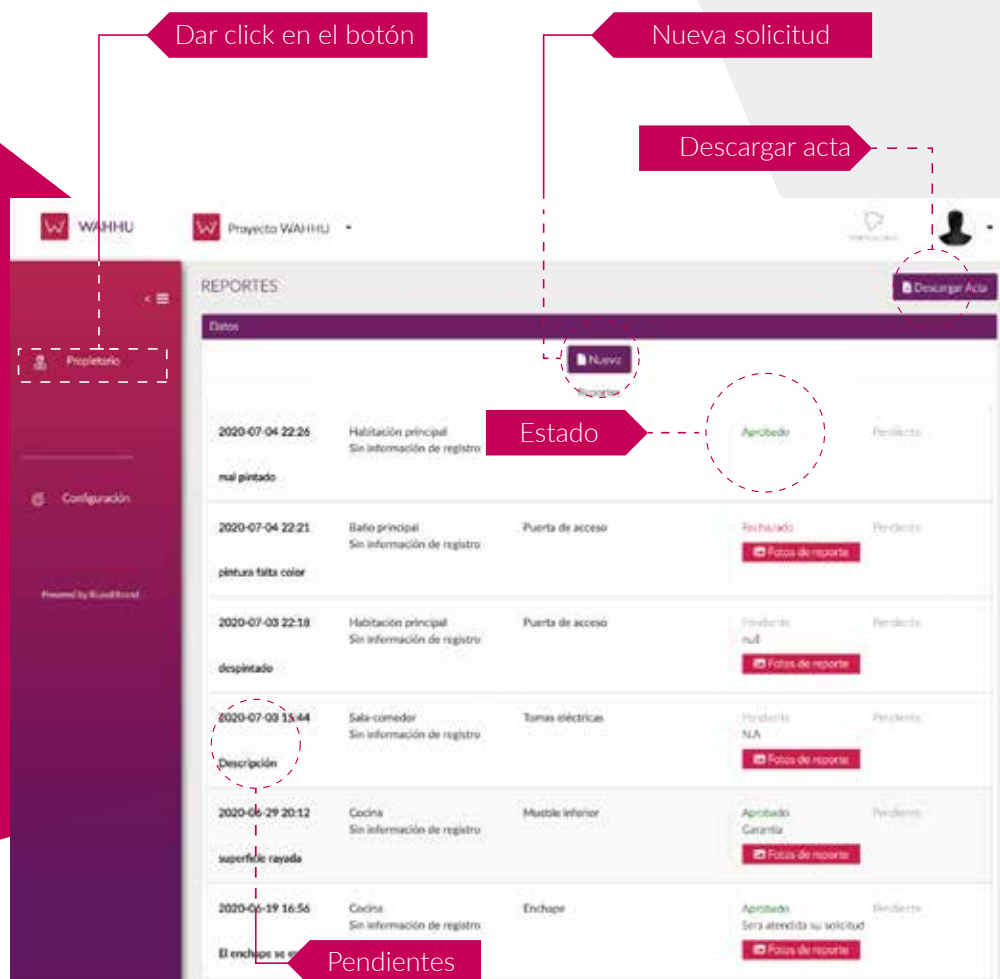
Dar click en el botón

Nueva solicitud

Descargar acta

WAHHU

Proyecto WAHHU

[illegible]

REPORTES

Descargar Acta

Datos

Propietario

Nuevo

Reportes

Configuración

Powered by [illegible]

2020-07-04 22:26
Habitación principal
Sin información de registro
Estado
Aprobado
Pendiente
mal pintado

2020-07-04 22:21
Baño principal
Sin información de registro
Puerta de acceso
Rechazado
Pendiente
Fotos de reporte
pintura falta color

2020-07-03 22:18
Habitación principal
Sin información de registro
Puerta de acceso
Pendiente
null
Pendiente
Fotos de reporte
despintado

2020-07-03 15:44
Sala-comedor
Sin información de registro
Tomas eléctricas
Pendiente
N.A
Pendiente
Fotos de reporte
Descripción

2020-06-29 20:12
Cocina
Sin información de registro
Mueble inferior
Aprobado
Garantía
Pendiente
Fotos de reporte
superficie rayada

2020-06-19 16:56
Cocina
Sin información de registro
Enchape
Aprobado
Sera atendida su solicitud
Pendiente
Fotos de reporte
El enchape se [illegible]

Pendientes